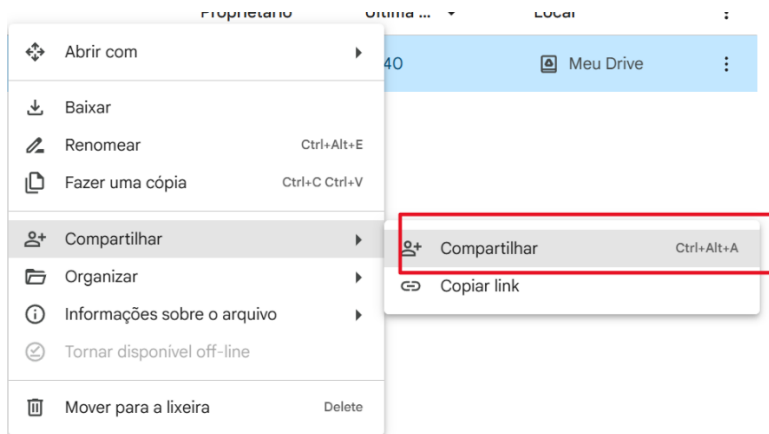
Proprietário Última ... Local

Abrir com

40 Meu Drive

Baixar

Renomear Ctrl+Alt+E

Fazer uma cópia Ctrl+C Ctrl+V

Compartilhar

Compartilhar Ctrl+Alt+A

Copiar link

Organizar

Informações sobre o arquivo

Tornar disponível off-line

Mover para a lixeira Delete